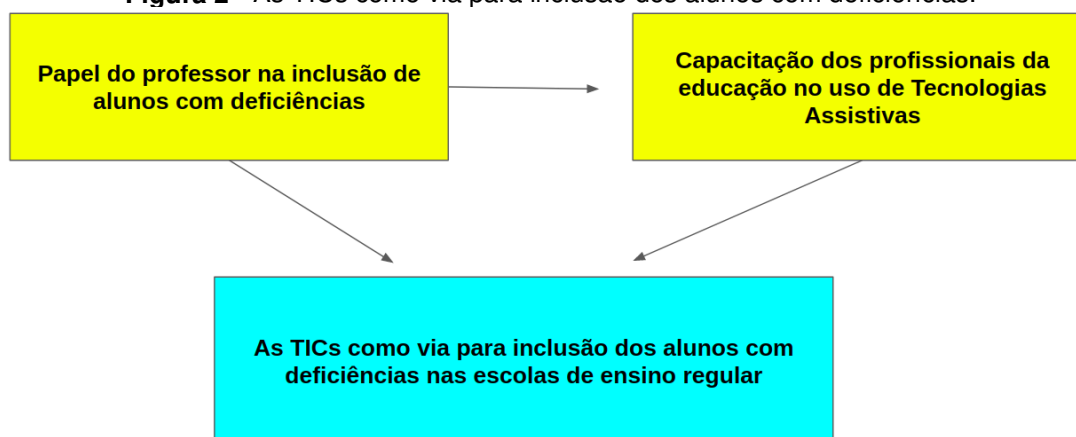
**Figura 2** - As TICs como via para inclusão dos alunos com deficiências.

Papel do professor na inclusão de alunos com deficiências

Capacitação dos profissionais da educação no uso de Tecnologias Assistivas

As TICs como via para inclusão dos alunos com deficiências nas escolas de ensino regular